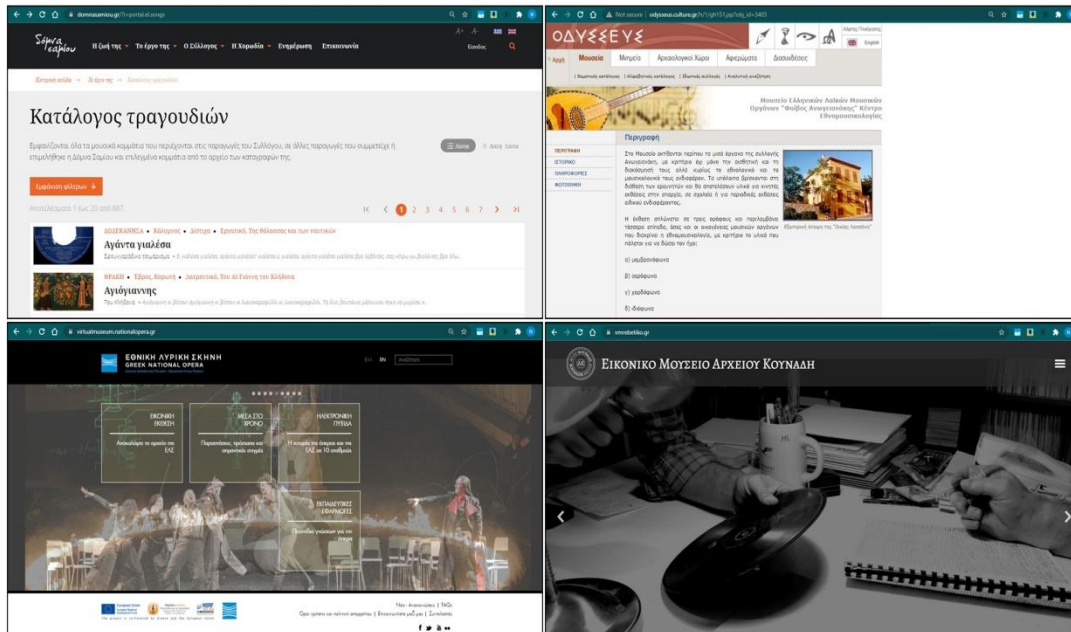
domnasamiou.gr/?i=portal.el.songs

Σαμίου

Η ζωή της Το έργο της Ο Σύλλογος Η Χορωδία Ενημέρωση Επικοινωνία

Είσοδος

Αρχική σελίδα → Το έργο της → Κατάλογος τραγουδιών

Κατάλογος τραγουδιών

Εμφανίζονται όλα τα μουσικά κομμάτια που περιέχονται στις παραγωγές του Συλλόγου, σε άλλες παραγωγές που συμμετείχε ή επιμελήθηκε η Δόμνα Σαμίου και επιλεγμένα κομμάτια από το αρχείο των καταγραφών της.

Λίστα

Εμφάνιση φίλτρων

Αποτελέσματα 1 έως 20 από 887.

1 2 3 4 5 6 7

ΔΩΔΕΚΑΝΗΣΑ • Κάλυμνος • Δίστιχο • Εργατικό, Της θάλασσας και των ναυτικών

Αγάντα γιαλέσα

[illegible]

ΘΡΑΚΗ • Έβρος, Καρωτή • Λατρευτικό, Του Αϊ-Γιάννη του Κλήδονα

Αγιόγιαννης

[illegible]

Not secure | odysseus.culture.gr/h/1/gh151.jsp?obj_id=3403

ΟΔΥΣΣΕΥΣ

English

Αρχή Μουσεία Μνημεία Αρχαιολογικοί Χώροι Αφιερώματα Διαδικτυακές

Μουσείο Ελληνικών Λαϊκών Μουσικών Οργάνων "Φοίβος Ανωγειανάκης" Κέντρο Εθνομουσικολογίας

Περιγραφή

ΠΕΡΙΓΡΑΦΗ
ΙΣΤΟΡΙΚΟ
ΠΛΗΡΟΦΟΡΙΕΣ
ΦΩΤΟΘΗΚΗ

Στο Μουσείο εκτίθενται περίπου το μισό όργανα της συλλογής Ανωγειανάκη, με κριτήριο όχι μόνο την αισθητική και τη διακόσμησή τους αλλά κυρίως το εθνολογικό και το μουσικολογικό τους ενδιαφέρον. Τα υπόλοιπα βρίσκονται στη διάθεση των ερευνητών και θα αποστέλλονται υλικό για κινητές εκθέσεις στην επαρχία, σε σχολεία ή για περιοδικές εκθέσεις ειδικού ενδιαφέροντος.

Η έκθεση απλώνεται σε τρεις ορόφους και περιλαμβάνει τέσσερα σύνολα, όσες και οι οικογένειες μουσικών οργάνων που διακρίνει η εθνομουσικολογία, με κριτήριο το υλικό που πάλλεται για να δώσει τον ήχο:

α) μεμβρανόφωνα

β) αερόφωνα

γ) χορδόφωνα

δ) ιδιόφωνα

virtualmuseum.nationalopera.gr

ΕΘΝΙΚΗ ΛΥΡΙΚΗ ΣΚΗΝΗ
GREEK NATIONAL OPERA

EN

ΕΙΚΟΝΙΚΗ ΕΚΘΕΣΗ
Ανακαλύψτε το αρχείο της ΕΛΣ

ΜΕΣΑ ΣΤΟ ΧΡΟΝΟ
Παραστάσεις, πρόσωπα και σημαντικές στιγμές

ΗΛΕΚΤΡΟΝΙΚΗ ΠΥΞΙΔΑ
Η ιστορία της όπερας και της ΕΛΣ σε 10 σταθμούς

ΕΚΠΑΙΔΕΥΤΙΚΕΣ ΕΦΑΡΜΟΓΕΣ
Παιχνίδια γνώσεων για την όπερα

vmrebetiko.gr

ΕΙΚΟΝΙΚΟ ΜΟΥΣΕΙΟ ΑΡΧΕΙΟΥ ΚΟΥΝΑΔΗ